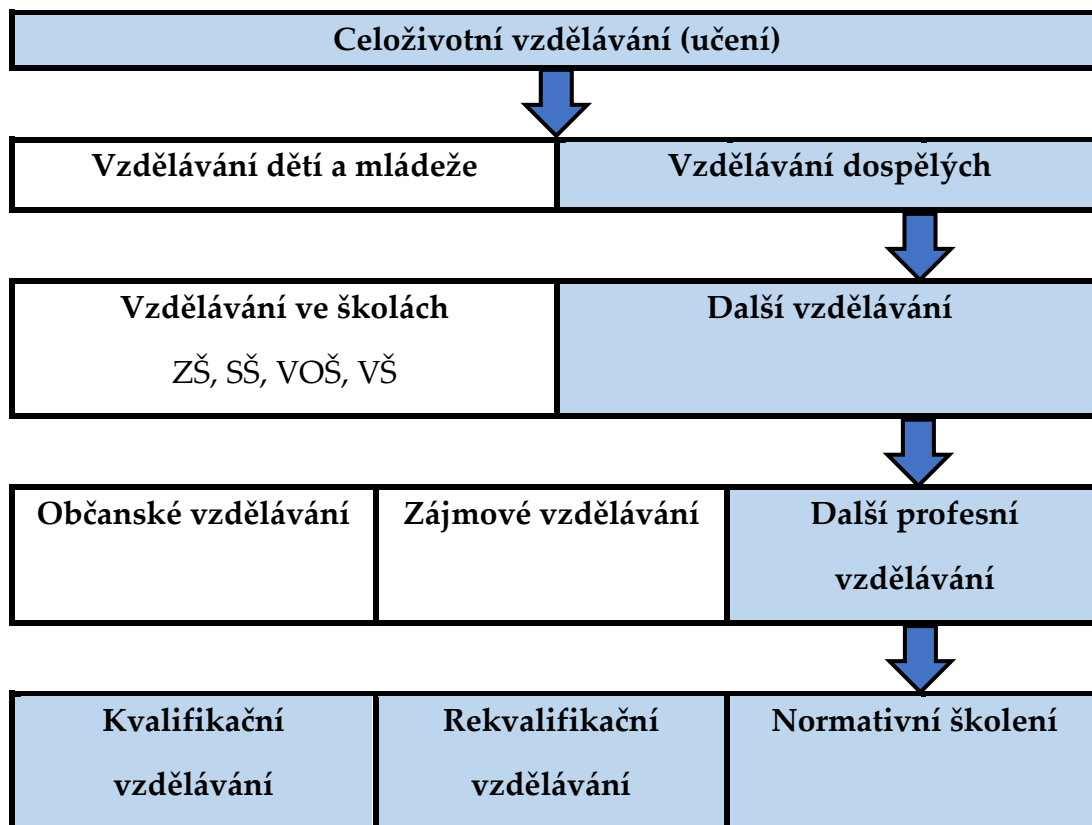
Celoživotní vzdělávání (učení)

Vzdělávání dětí a mládeže

Vzdělávání dospělých

Vzdělávání ve školách

ZŠ, SŠ, VOŠ, VŠ

Další vzdělávání

Občanské vzdělávání

Zájmové vzdělávání

Další profesní vzdělávání

Kvalifikační vzdělávání

Rekvalifikační vzdělávání

Normativní školení